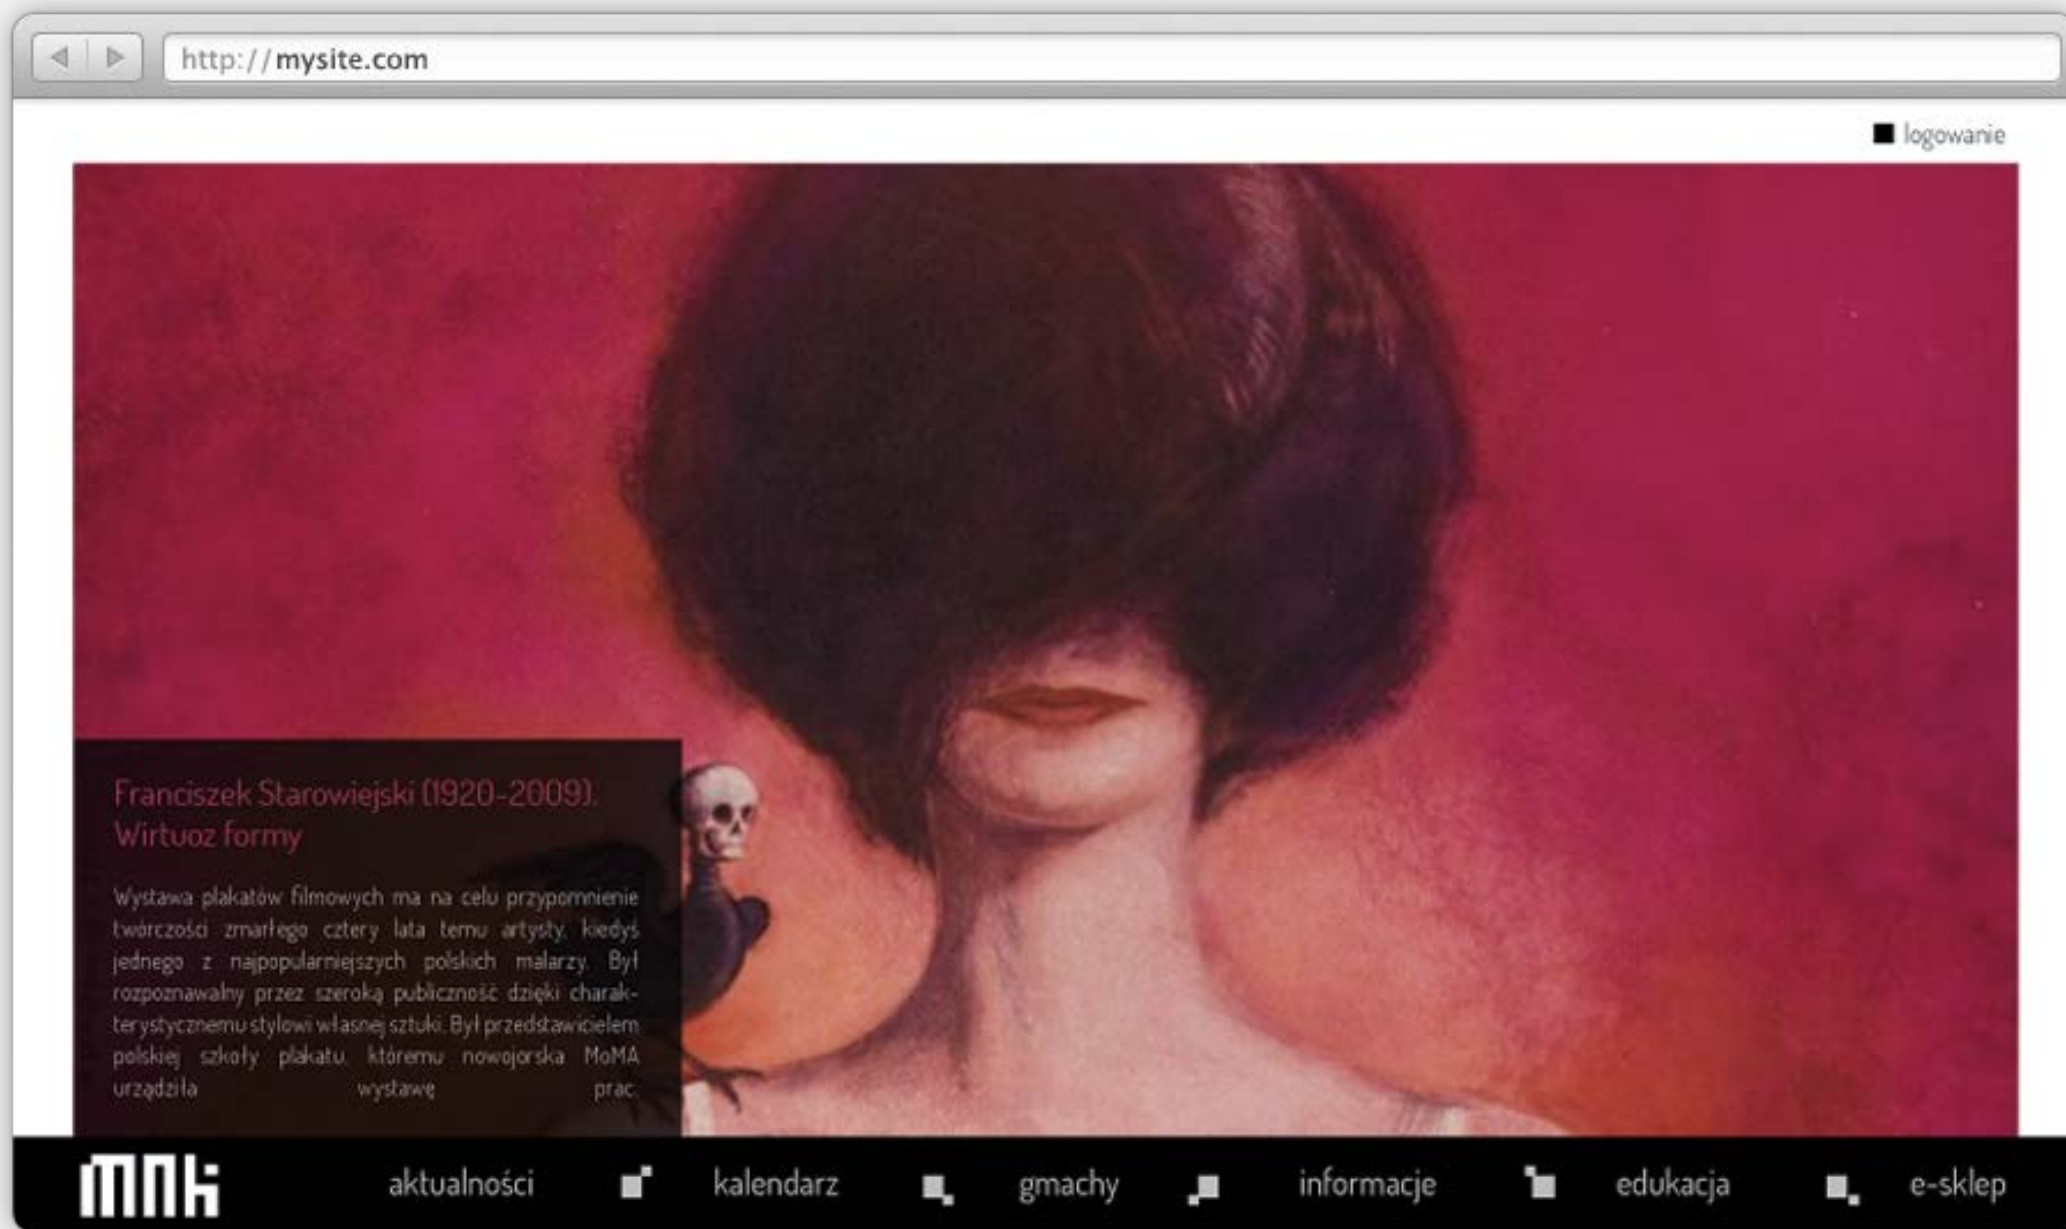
http://mysite.com

logowanie

Franciszek Starowiejski (1920-2009). Wirtuoz formy

Wystawa plakatów filmowych ma na celu przypomnienie twórczości zmarłego cztery lata temu artysty, kiedyś jednego z najpopularniejszych polskich malarzy. Był rozpoznawalny przez szeroką publiczność dzięki charakterystycznemu stylowi własnej sztuki. Był przedstawicielem polskiej szkoły plakatu, któremu nowojorska MoMA urządziła wystawę prac.

mnk aktualności kalendarz gmachy informacje edukacja e-sklep